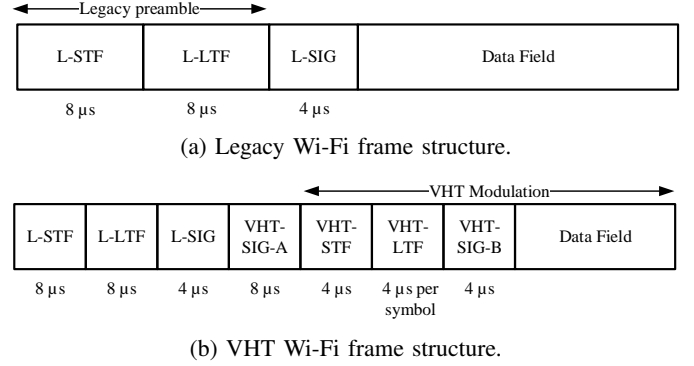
Legacy preamble

| L-STF | L-LTF | L-SIG | Data Field |
|---|---|---|---|
| 8 µs | 8 µs | 4 µs | |

(a) Legacy Wi-Fi frame structure.

VHT Modulation

| L-STF | L-LTF | L-SIG | VHT-SIG-A | VHT-STF | VHT-LTF | VHT-SIG-B | Data Field |
|---|---|---|---|---|---|---|---|
| 8 µs | 8 µs | 4 µs | 8 µs | 4 µs | 4 µs per symbol | 4 µs | |

(b) VHT Wi-Fi frame structure.